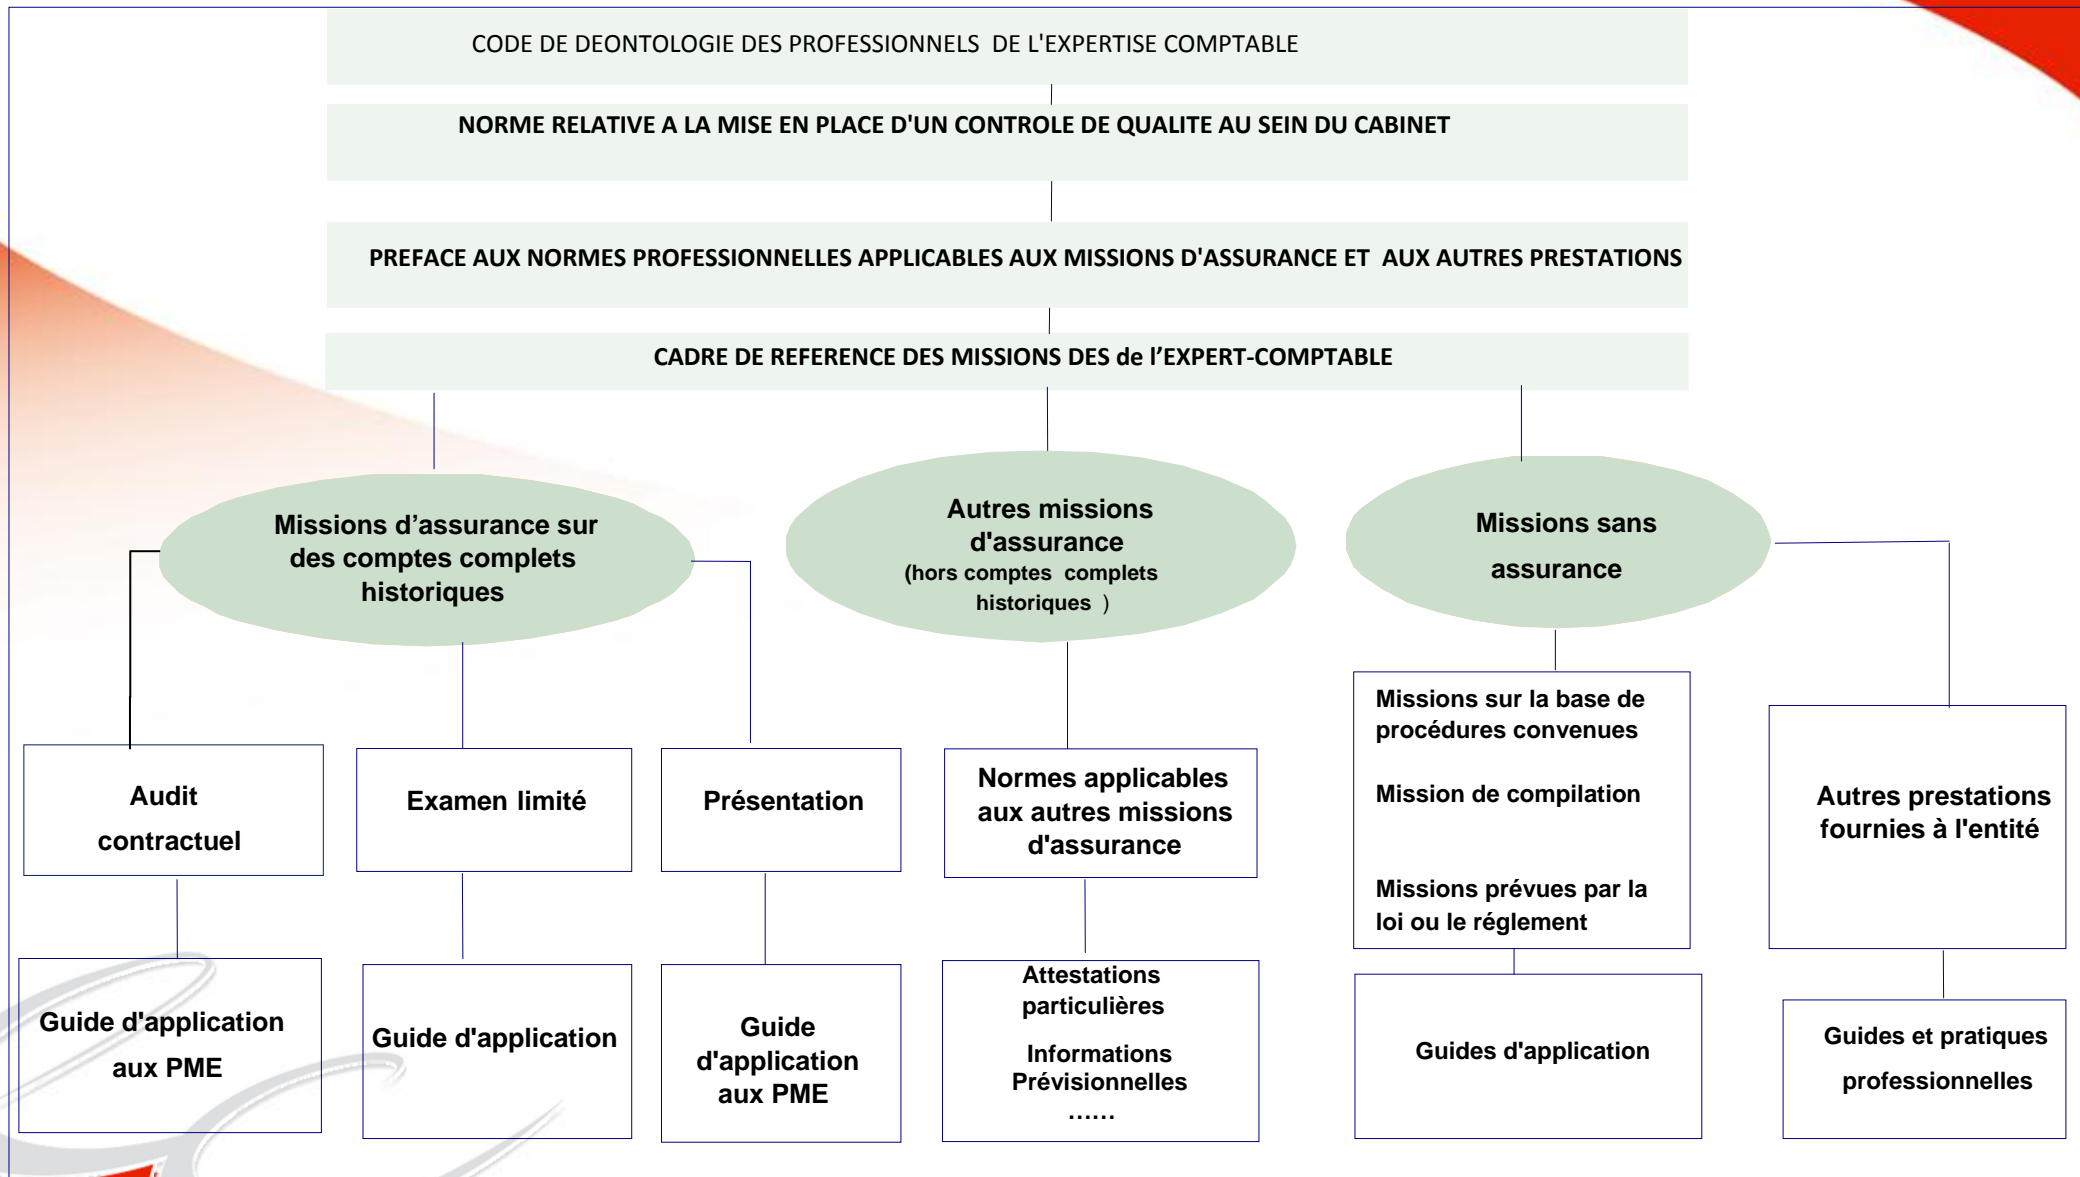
CODE DE DEONTOLOGIE DES PROFESSIONNELS DE L'EXPERTISE COMPTABLE

NORME RELATIVE A LA MISE EN PLACE D'UN CONTROLE DE QUALITE AU SEIN DU CABINET

PREFACE AUX NORMES PROFESSIONNELLES APPLICABLES AUX MISSIONS D'ASSURANCE ET AUX AUTRES PRESTATIONS

CADRE DE REFERENCE DES MISSIONS DES de l'EXPERT-COMPTABLE

Missions d'assurance sur des comptes complets historiques

Autres missions d'assurance (hors comptes complets historiques )

Missions sans assurance

Audit contractuel

Examen limité

Présentation

Normes applicables aux autres missions d'assurance

Missions sur la base de procédures convenues

Mission de compilation

Missions prévues par la loi ou le réglement

Autres prestations fournies à l'entité

Guide d'application aux PME

Guide d'application

Guide d'application aux PME

Attestations particulières

Informations Prévisionnelles

……

Guides d'application

Guides et pratiques professionnelles